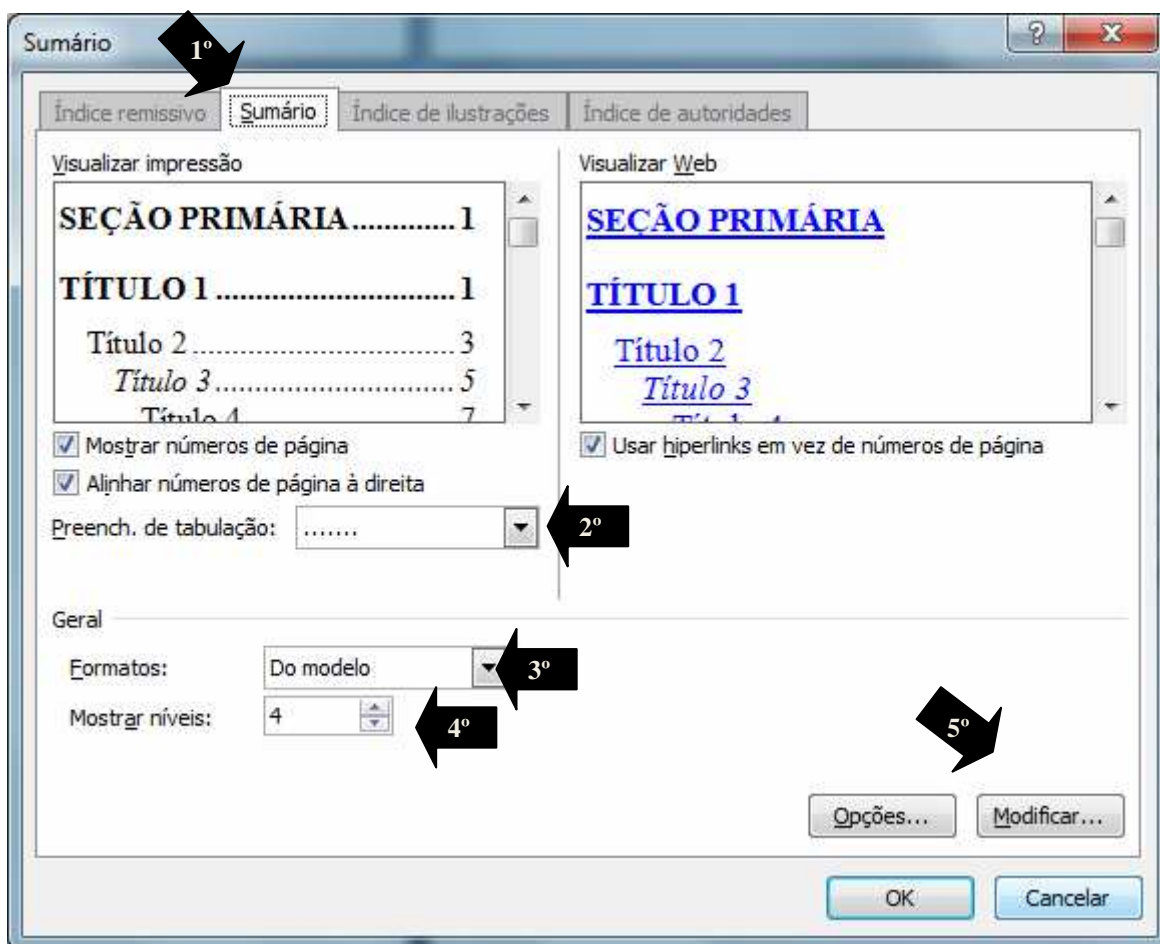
Sumário

?

1º

Índice remissivo | Sumário | Índice de ilustrações | Índice de autoridades

Visualizar impressão

SEÇÃO PRIMÁRIA............1

TÍTULO 1............................1

Título 2..................................3

Título 3..............................5

Título 4...............................7

Visualizar Web

SEÇÃO PRIMÁRIA

TÍTULO 1

Título 2

Título 3

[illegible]

Mostrar números de página

Alinhar números de página à direita

Preench. de tabulação: .......

2º

Usar hiperlinks em vez de números de página

Geral

Formatos: Do modelo

3º

Mostrar níveis: 4

4º

5º

Opções...

Modificar...

OK

Cancelar